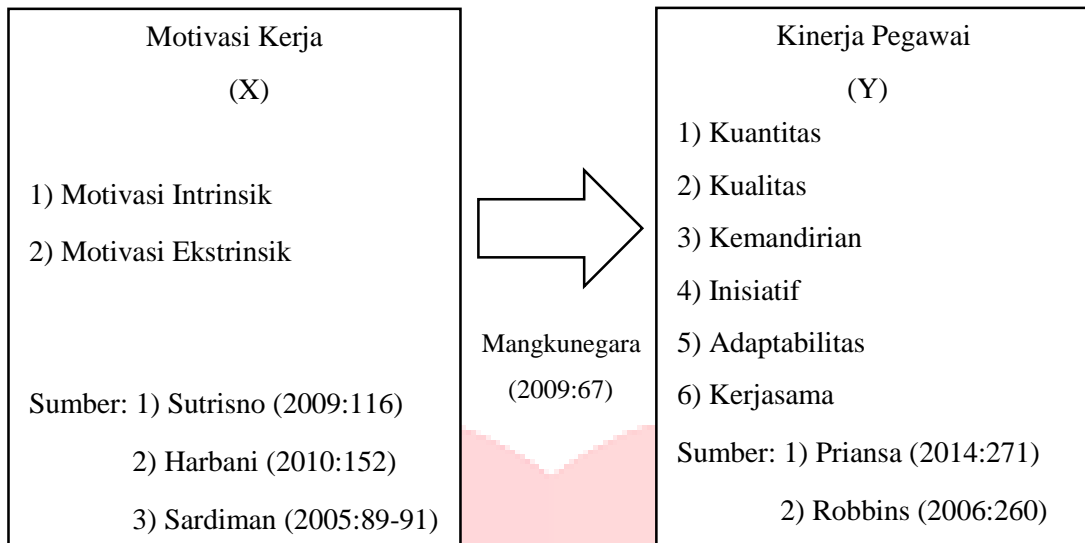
Motivasi Kerja

(X)

1) Motivasi Intrinsik

2) Motivasi Ekstrinsik

Sumber: 1) Sutrisno (2009:116)

2) Harbani (2010:152)

3) Sardiman (2005:89-91)

Mangkunegara (2009:67)

Kinerja Pegawai

(Y)

1) Kuantitas

2) Kualitas

3) Kemandirian

4) Inisiatif

5) Adaptabilitas

6) Kerjasama

Sumber: 1) Priansa (2014:271)

2) Robbins (2006:260)